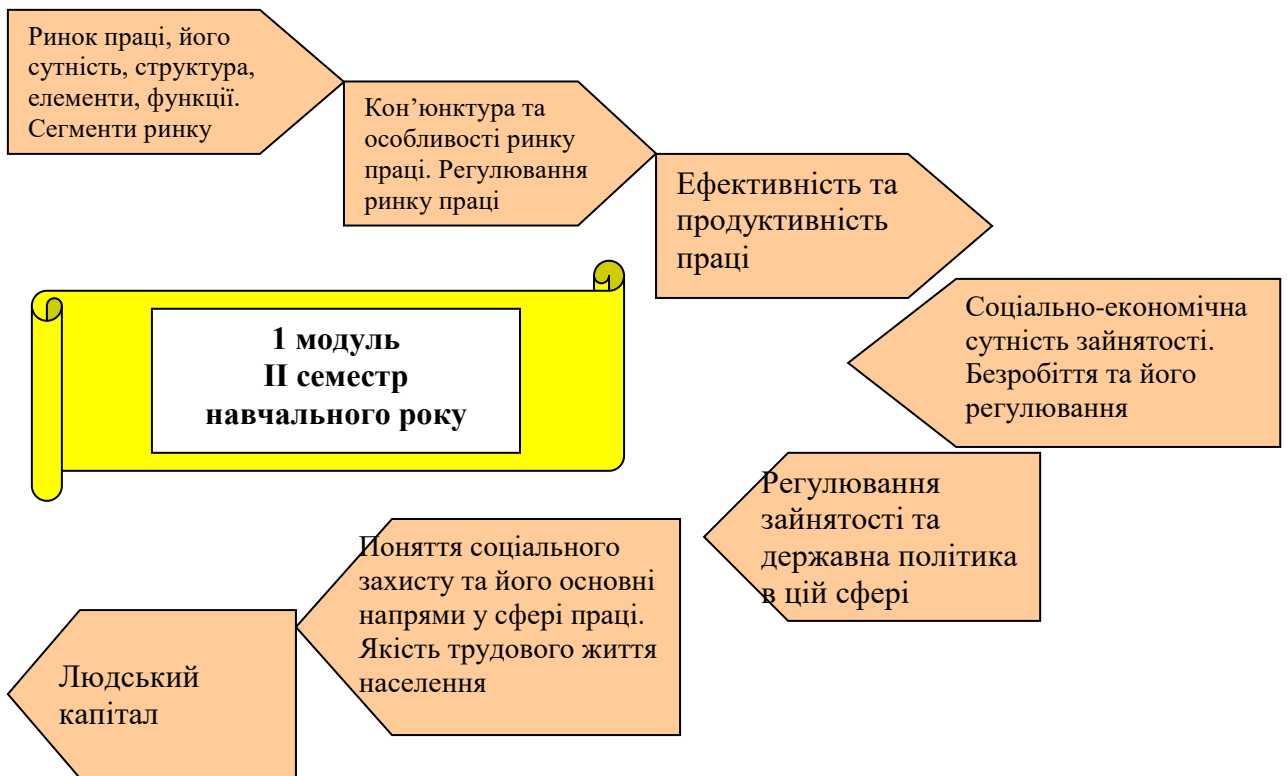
Ринок праці, його сутність, структура, елементи, функції. Сегменти ринку

Кон’юнктура та особливості ринку праці. Регулювання ринку праці

Ефективність та продуктивність праці

1 модуль
II семестр
навчального року

Соціально-економічна сутність зайнятості. Безробіття та його регулювання

Регулювання зайнятості та державна політика в цій сфері

Поняття соціального захисту та його основні напрями у сфері праці. Якість трудового життя населення

Людський капітал